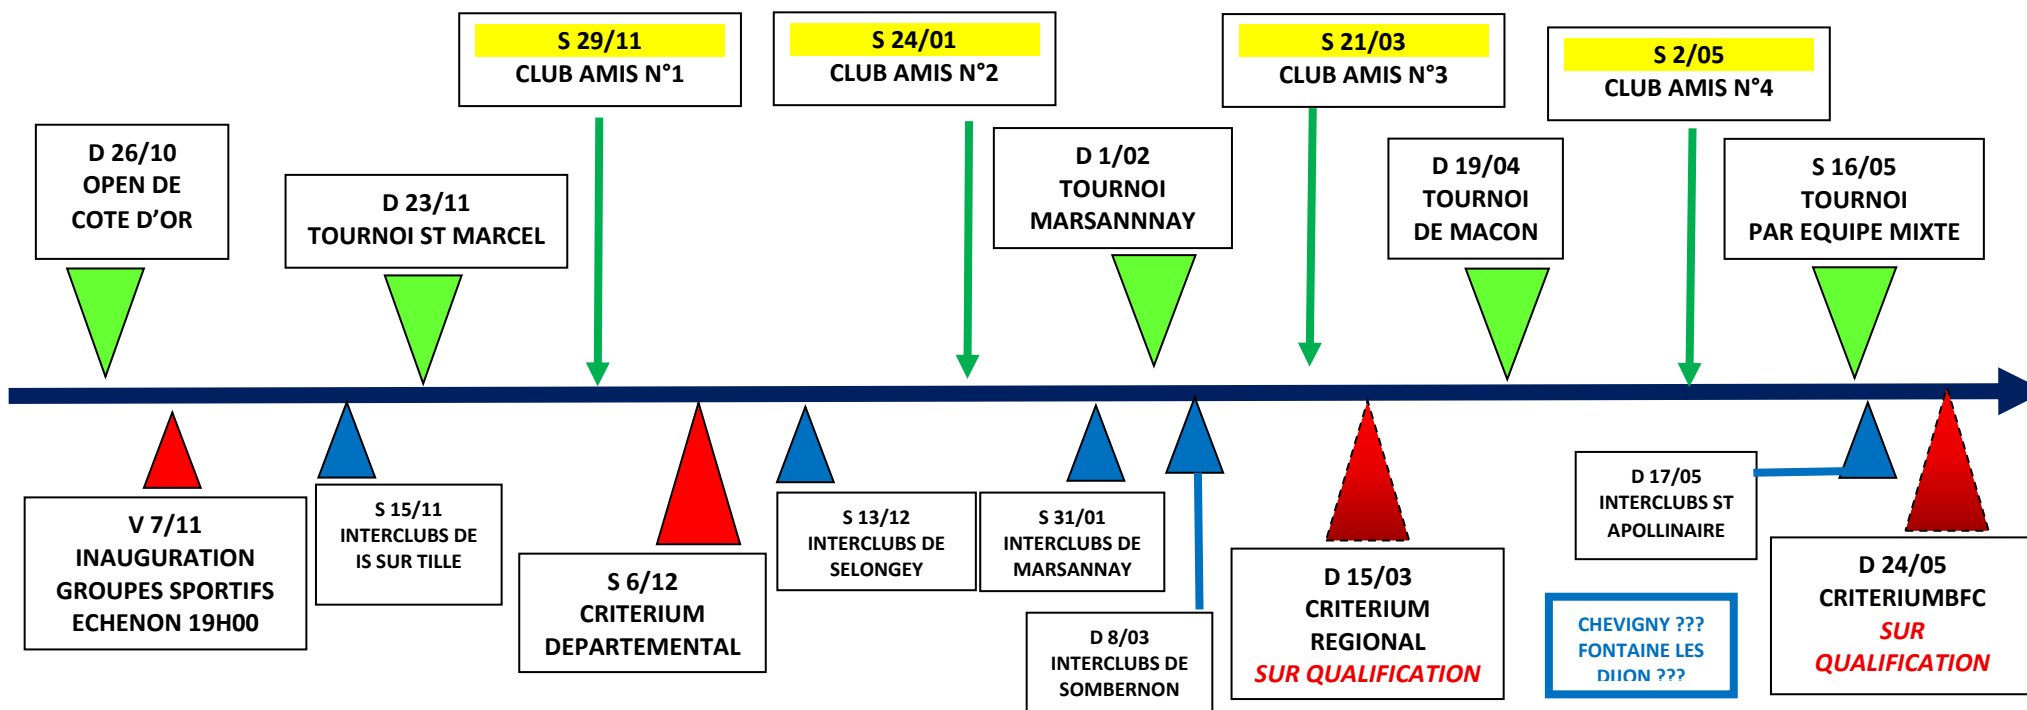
S 29/11
CLUB AMIS N°1

S 24/01
CLUB AMIS N°2

S 21/03
CLUB AMIS N°3

S 2/05
CLUB AMIS N°4

D 26/10
OPEN DE
COTE D'OR

D 23/11
TOURNOI ST MARCEL

D 1/02
TOURNOI
MARSANNNAY

D 19/04
TOURNOI
DE MACON

S 16/05
TOURNOI
PAR EQUIPE MIXTE

V 7/11
INAUGURATION
GROUPES SPORTIFS
ECHENON 19H00

S 15/11
INTERCLUBS DE
IS SUR TILLE

S 6/12
CRITERIUM
DEPARTEMENTAL

S 13/12
INTERCLUBS DE
SELONGEY

S 31/01
INTERCLUBS DE
MARSANNAY

D 8/03
INTERCLUBS DE
SOMBERNON

D 15/03
CRITERIUM
REGIONAL
SUR QUALIFICATION

D 17/05
INTERCLUBS ST
APOLLINAIRE

CHEVIGNY ???
FONTAINE LES
DIJON ???

D 24/05
CRITERIUMBFC
SUR
QUALIFICATION